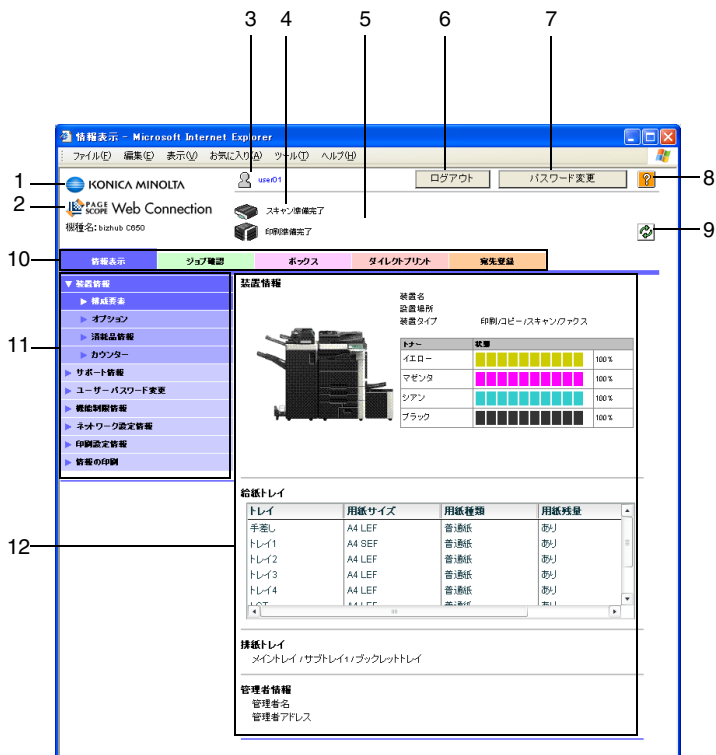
3 4 5 6 7

情報表示 - Microsoft Internet Explorer

ファイル(F) 編集(E) 表示(V) お気に入り(A) ツール(T) ヘルプ(H)

1 KONICA MINOLTA

2 PAGE SCOPE Web Connection

機種名: bizhub C650

user01

ログアウト

パスワード変更

? 8

スキャン準備完了

印刷準備完了

9

10

情報表示 | ジョブ確認 | ボックス | ダイレクトプリント | 宛先登録

11

▼ 装置情報
▶ 構成要素
▶ オプション
▶ 消耗品情報
▶ カウンター
▶ サポート情報
▶ ユーザーパスワード変更
▶ 機能制限情報
▶ ネットワーク設定情報
▶ 印刷設定情報
▶ 情報の印刷

装置情報

装置名
設置場所
装置タイプ 印刷/コピー/スキャン/ファクス

| トナー | 状態 | |
|---|---|---|
| イエロー | | 100% |
| マゼンタ | | 100% |
| シアン | | 100% |
| ブラック | | 100% |

給紙トレイ

12

| トレイ | 用紙サイズ | 用紙種類 | 用紙残量 |
|---|---|---|---|
| 手差し | A4 LEF | 普通紙 | あり |
| トレイ1 | A4 SEF | 普通紙 | あり |
| トレイ2 | A4 LEF | 普通紙 | あり |
| トレイ3 | A4 LEF | 普通紙 | あり |
| トレイ4 | A4 LEF | 普通紙 | あり |
| LCT | A4 LEF | 普通紙 | あり |

排紙トレイ
メイントレイ / サブトレイ1 / ブックレットトレイ

管理者情報
管理者名
管理者アドレス